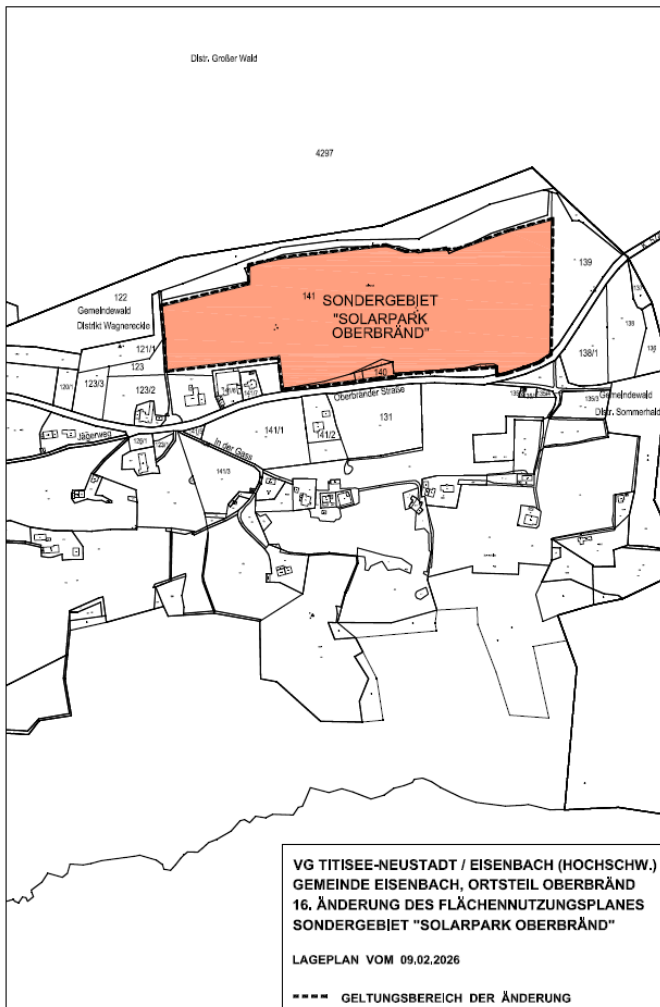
Distr. Großer Wald

4297

122
Gemeindewald
Distrikt Wagnerecke

141 SONDERGEBIET "SOLARPARK OBERBRÄND"

139

121/1

123

123/3

123/2

138/1

140

Oberbränder Straße

Gemeindewald
Distr. Sommerhald

131

141/1

141/2

Jägerweg

In der Gass

141/3

VG TITISEE-NEUSTADT / EISENBACH (HOCHSCHW.)
GEMEINDE EISENBACH, ORTSTEIL OBERBRÄND
16. ÄNDERUNG DES FLÄCHENNUTZUNGSPLANES
SONDERGEBIET "SOLARPARK OBERBRÄND"

LAGEPLAN VOM 09.02.2026

GELTUNGSBEREICH DER ÄNDERUNG